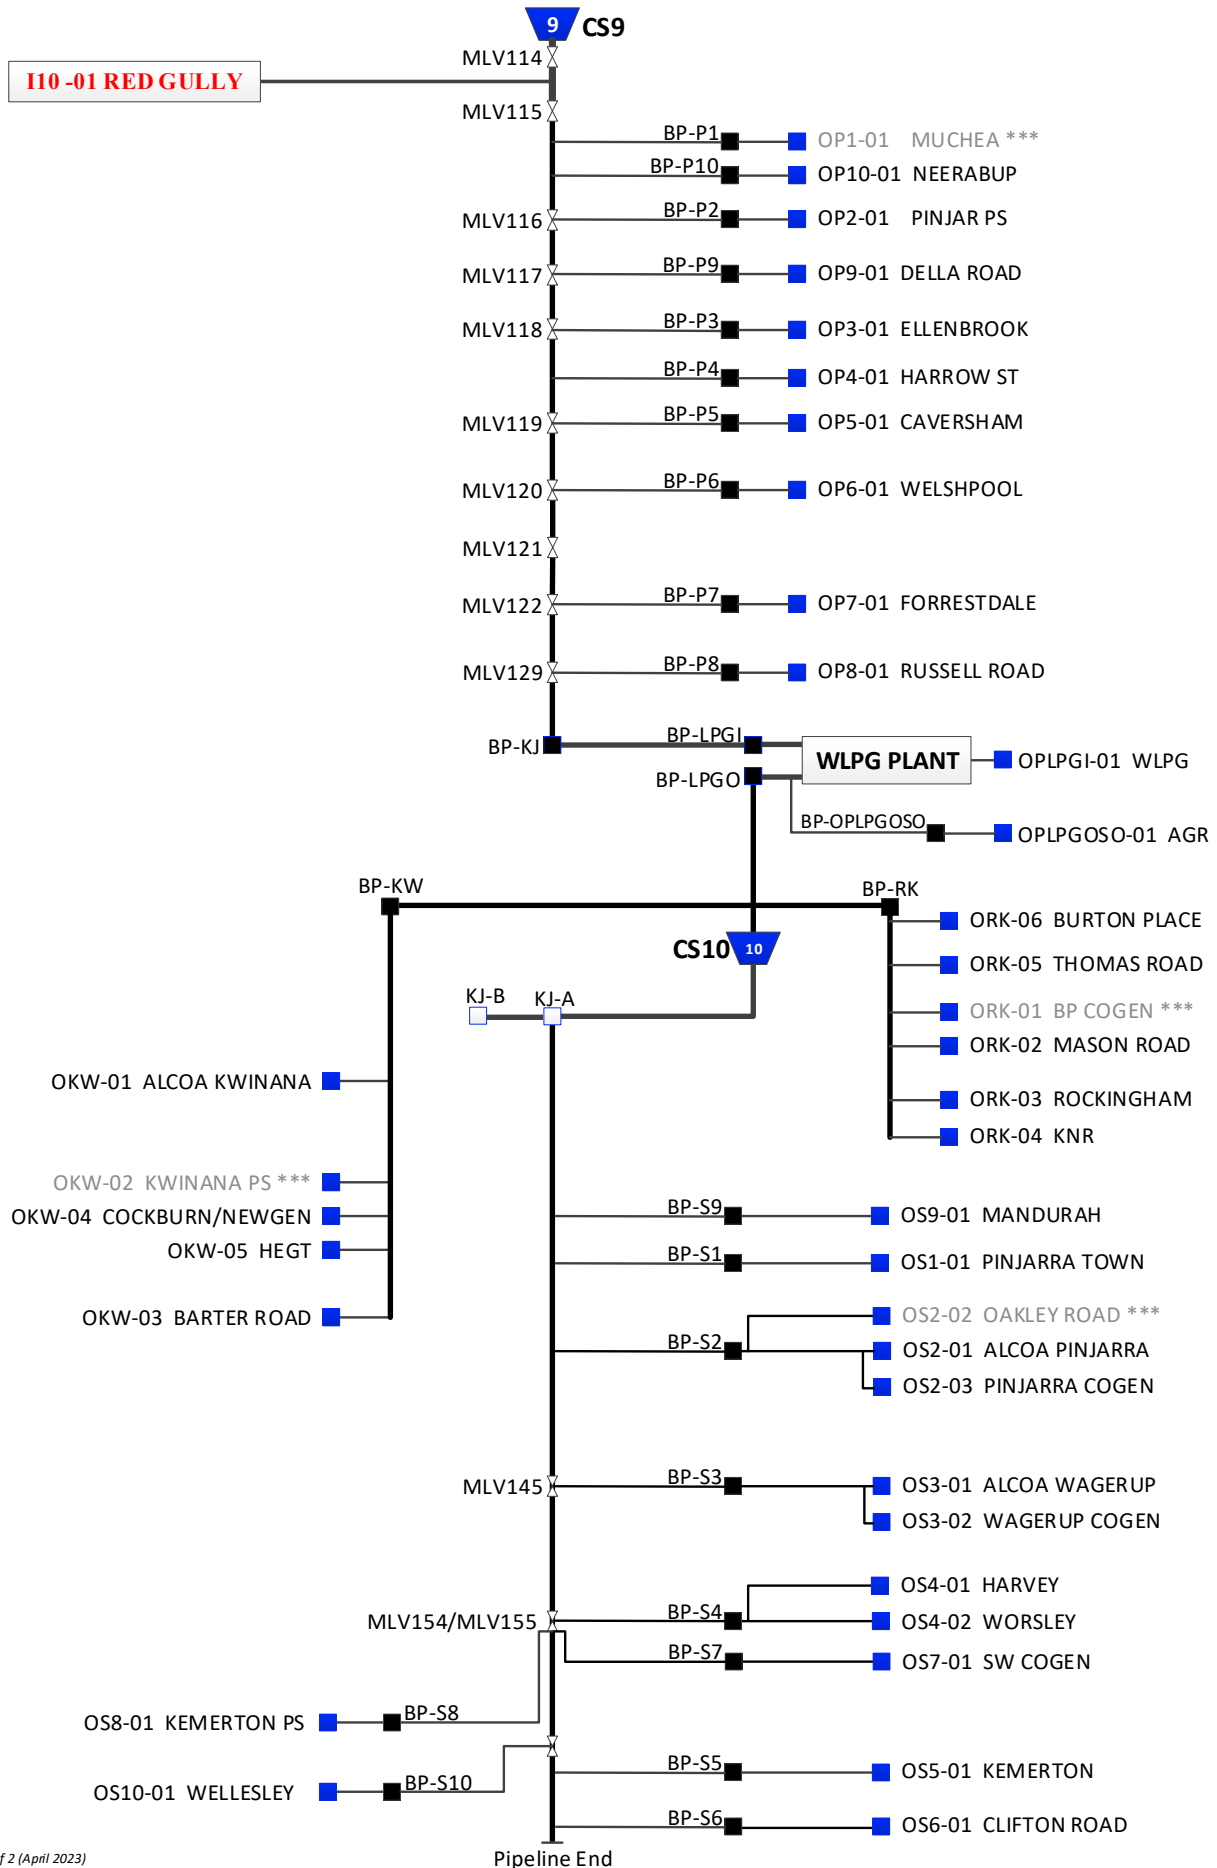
9 CS9

MLV114

I10 -01 RED GULLY

MLV115

BP-P1 OP1-01 MUCHEA ***

BP-P10 OP10-01 NEERABUP

MLV116 BP-P2 OP2-01 PINJAR PS

MLV117 BP-P9 OP9-01 DELLA ROAD

MLV118 BP-P3 OP3-01 ELLENBROOK

BP-P4 OP4-01 HARROW ST

MLV119 BP-P5 OP5-01 CAVERSHAM

MLV120 BP-P6 OP6-01 WELSHPOOL

MLV121

MLV122 BP-P7 OP7-01 FORRESTDALE

MLV129 BP-P8 OP8-01 RUSSELL ROAD

BP-KJ BP-LPGI

WLPG PLANT OPLPGI-01 WLPG

BP-LPGO

BP-OPLPGOSO OPLPGOSO-01 AGR

BP-KW BP-RK

ORK-06 BURTON PLACE

CS10 10

ORK-05 THOMAS ROAD

KJ-B KJ-A

ORK-01 BP COGEN ***

ORK-02 MASON ROAD

OKW-01 ALCOA KWINANA

ORK-03 ROCKINGHAM

ORK-04 KNR

OKW-02 KWINANA PS ***

BP-S9 OS9-01 MANDURAH

OKW-04 COCKBURN/NEWGEN

OKW-05 HEGT

BP-S1 OS1-01 PINJARRA TOWN

OKW-03 BARTER ROAD

OS2-02 OAKLEY ROAD ***

BP-S2 OS2-01 ALCOA PINJARRA

OS2-03 PINJARRA COGEN

MLV145 BP-S3 OS3-01 ALCOA WAGERUP

OS3-02 WAGERUP COGEN

OS4-01 HARVEY

MLV154/MLV155 BP-S4 OS4-02 WORSLEY

BP-S7 OS7-01 SW COGEN

OS8-01 KEMERTON PS BP-S8

BP-S5 OS5-01 KEMERTON

OS10-01 WELLESLEY BP-S10

BP-S6 OS6-01 CLIFTON ROAD

f 2 (April 2023)

Pipeline End